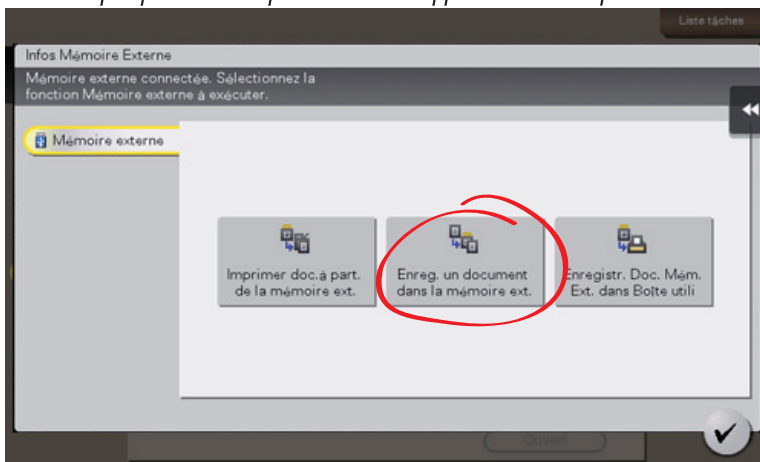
Liste tâches

Infos Mémoire Externe

Mémoire externe connectée. Sélectionnez la fonction Mémoire externe à exécuter.

Mémoire externe

Imprimer doc.à part. de la mémoire ext.

Enreg. un document dans la mémoire ext.

Enregistr. Doc. Mém. Ext. dans Boîte utili

Ouvrir